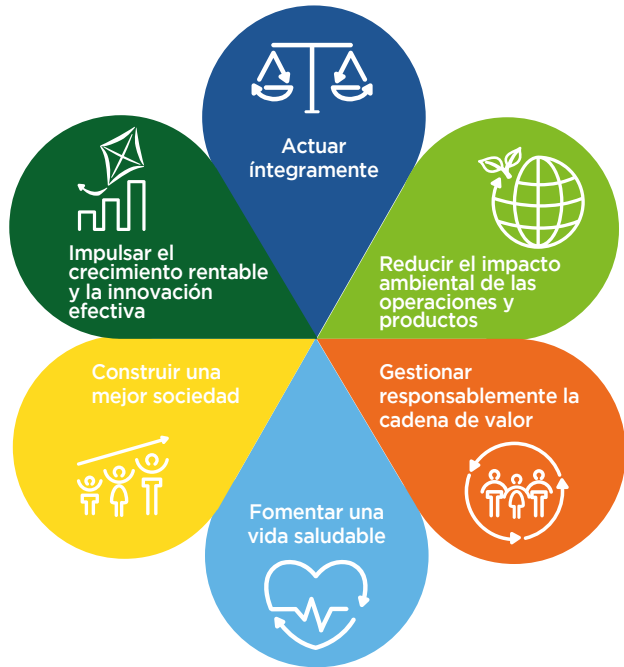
Actuar íntegramente

Reducir el impacto ambiental de las operaciones y productos

Gestionar responsablemente la cadena de valor

Fomentar una vida saludable

Construir una mejor sociedad

Impulsar el crecimiento rentable y la innovación efectiva